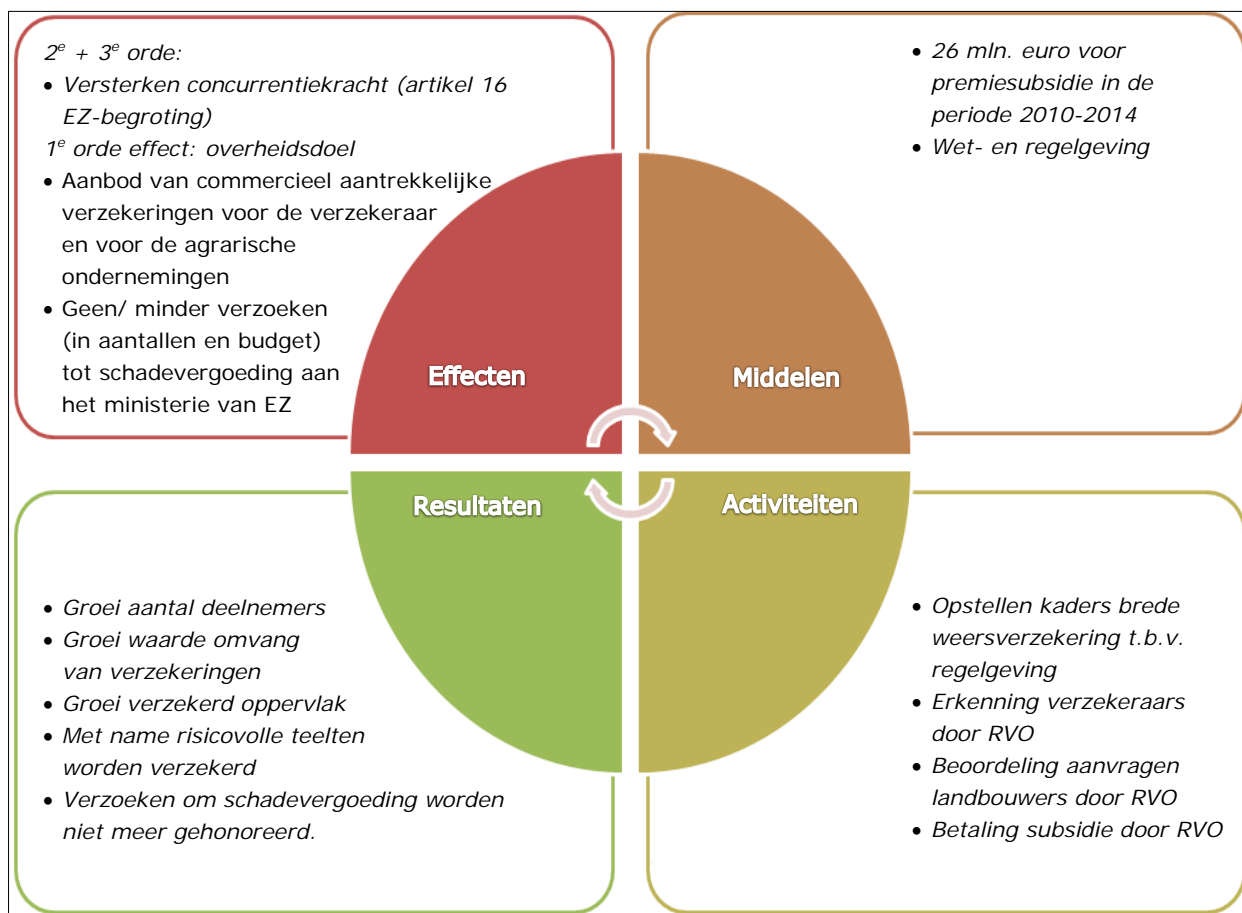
$2^e$ + $3^e$ orde:
• Versterken concurrentiekracht (artikel 16 EZ-begroting)
$1^e$ orde effect: overheidsdoel
• Aanbod van commercieel aantrekkelijke verzekeringen voor de verzekeraar en voor de agrarische ondernemingen
• Geen/ minder verzoeken (in aantallen en budget) tot schadevergoeding aan het ministerie van EZ

• 26 mln. euro voor premiesubsidie in de periode 2010-2014
• Wet- en regelgeving

Effecten

Middelen

Resultaten

Activiteiten

• Groei aantal deelnemers
• Groei waarde omvang van verzekeringen
• Groei verzekerd oppervlak
• Met name risicovolle teelten worden verzekerd
• Verzoeken om schadevergoeding worden niet meer gehonoreerd.

• Opstellen kaders brede weersverzekering t.b.v. regelgeving
• Erkenning verzekeraars door RVO
• Beoordeling aanvragen landbouwers door RVO
• Betaling subsidie door RVO